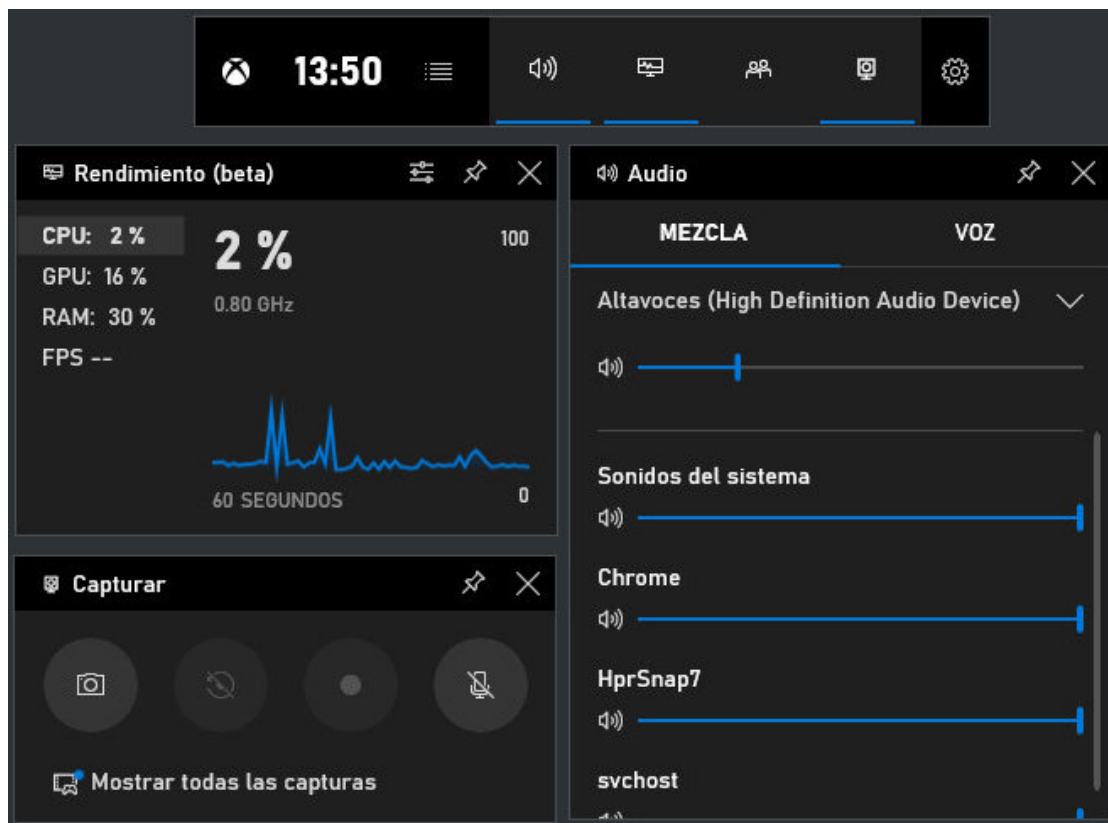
13:50

Rendimiento (beta)

CPU: 2 %
GPU: 16 %
RAM: 30 %
FPS --

2 %
0.80 GHz
100
60 SEGUNDOS
0

Audio

MEZCLA
VOZ

Altavoces (High Definition Audio Device)

Sonidos del sistema

Chrome

HprSnap7

svchost

Capturar

Mostrar todas las capturas